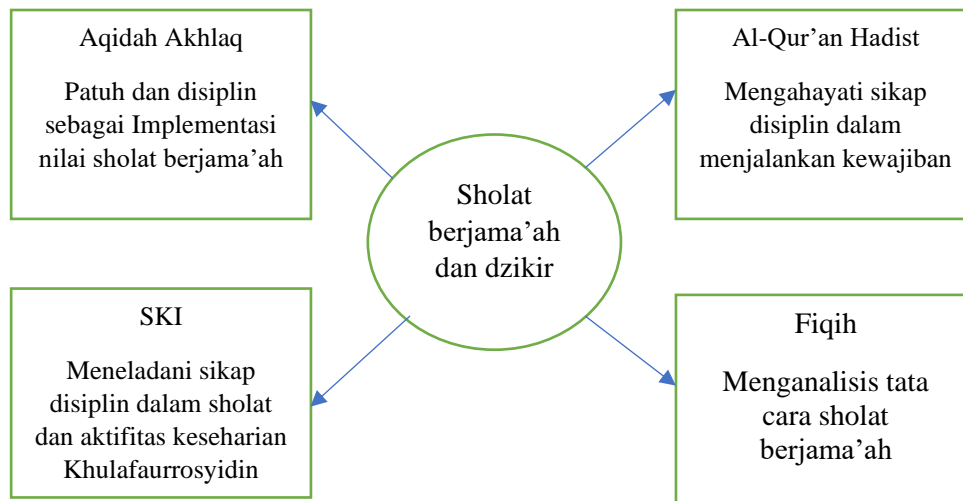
Aqidah Akhlaq

Patuh dan disiplin sebagai Implementasi nilai sholat berjama'ah

Al-Qur'an Hadist

Mengahayati sikap disiplin dalam menjalankan kewajiban

Sholat berjama'ah dan dzikir

SKI

Meneladani sikap disiplin dalam sholat dan aktifitas keseharian Khulafaurrosyidin

Fiqih

Menganalisis tata cara sholat berjama'ah